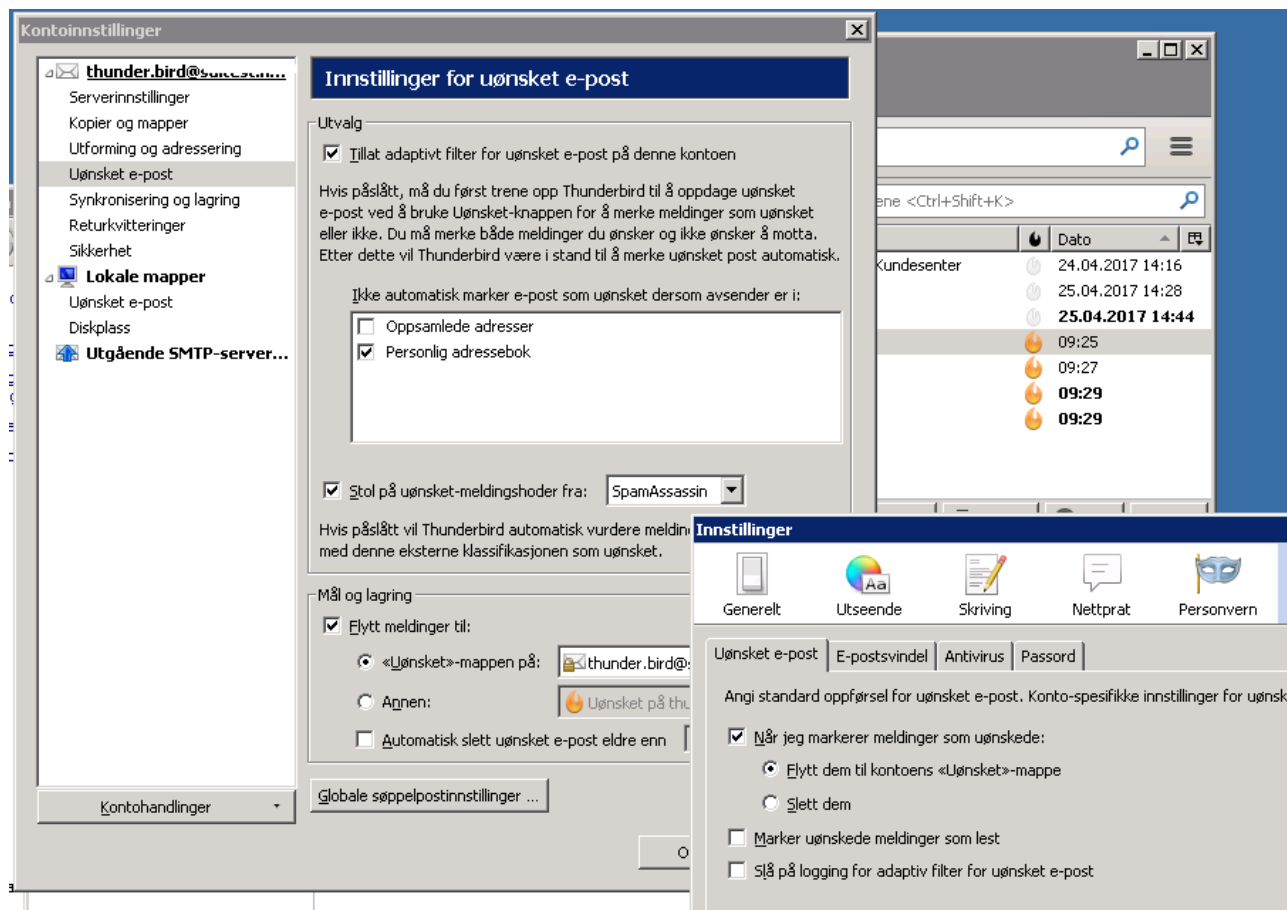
Kontoinnstillinger

thunder.bird@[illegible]
Serverinnstillinger
Kopier og mapper
Utforming og adressering
Uønsket e-post
Synkronisering og lagring
Returkvitteringer
Sikkerhet
Lokale mapper
Uønsket e-post
Diskplass
Utgående SMTP-server...

Kontohandlinger

Innstillinger for uønsket e-post

Utvalg

Tillat adaptivt filter for uønsket e-post på denne kontoen

Hvis påslått, må du først trene opp Thunderbird til å oppdage uønsket e-post ved å bruke Uønsket-knappen for å merke meldinger som uønsket eller ikke. Du må merke både meldinger du ønsker og ikke ønsker å motta. Etter dette vil Thunderbird være i stand til å merke uønsket post automatisk.

Ikke automatisk marker e-post som uønsket dersom avsender er i:

Oppsamlede adresser
Personlig adressebok

Stol på uønsket-meldingshoder fra: SpamAssassin

Hvis påslått vil Thunderbird automatisk vurdere meldin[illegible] med denne eksterne klassifikasjonen som uønsket.

Mål og lagring

Flytt meldinger til:

«Uønsket»-mappen på: thunder.bird@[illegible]
Annen: Uønsket på thu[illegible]
Automatisk slett uønsket e-post eldre enn

Globale søppelpostinnstillinger ...

O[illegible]

ene <Ctrl+Shift+K>
Dato
Kundesenter 24.04.2017 14:16
25.04.2017 14:28
25.04.2017 14:44
09:25
09:27
09:29
09:29

Innstillinger

Generelt
Utseende
Skriving
Nettprat
Personvern

Uønsket e-post
E-postsvindel
Antivirus
Passord

Angi standard oppførsel for uønsket e-post. Konto-spesifikke innstillinger for uønsk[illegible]

Når jeg markerer meldinger som uønskede:
Flytt dem til kontoens «Uønsket»-mappe
Slett dem
Marker uønskede meldinger som lest
Slå på logging for adaptiv filter for uønsket e-post